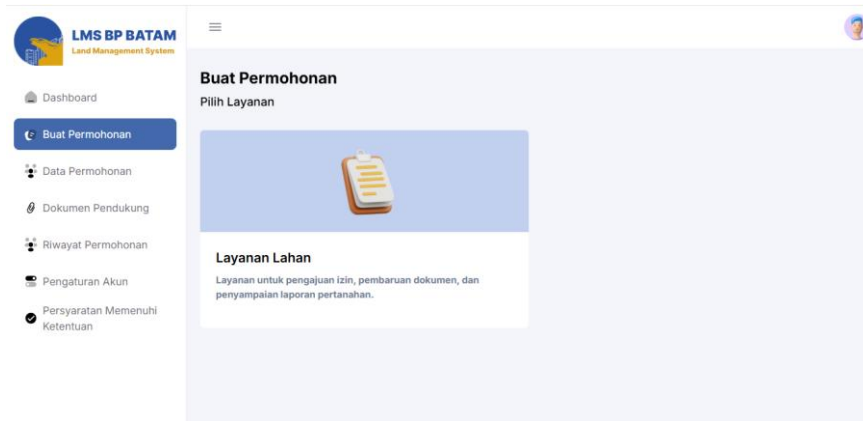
LMS BP BATAM
Land Management System

Dashboard
Buat Permohonan
Data Permohonan
Dokumen Pendukung
Riwayat Permohonan
Pengaturan Akun
Persyaratan Memenuhi Ketentuan

Buat Permohonan
Pilih Layanan

Layanan Lahan
Layanan untuk pengajuan izin, pembaruan dokumen, dan penyampaian laporan pertanahan.